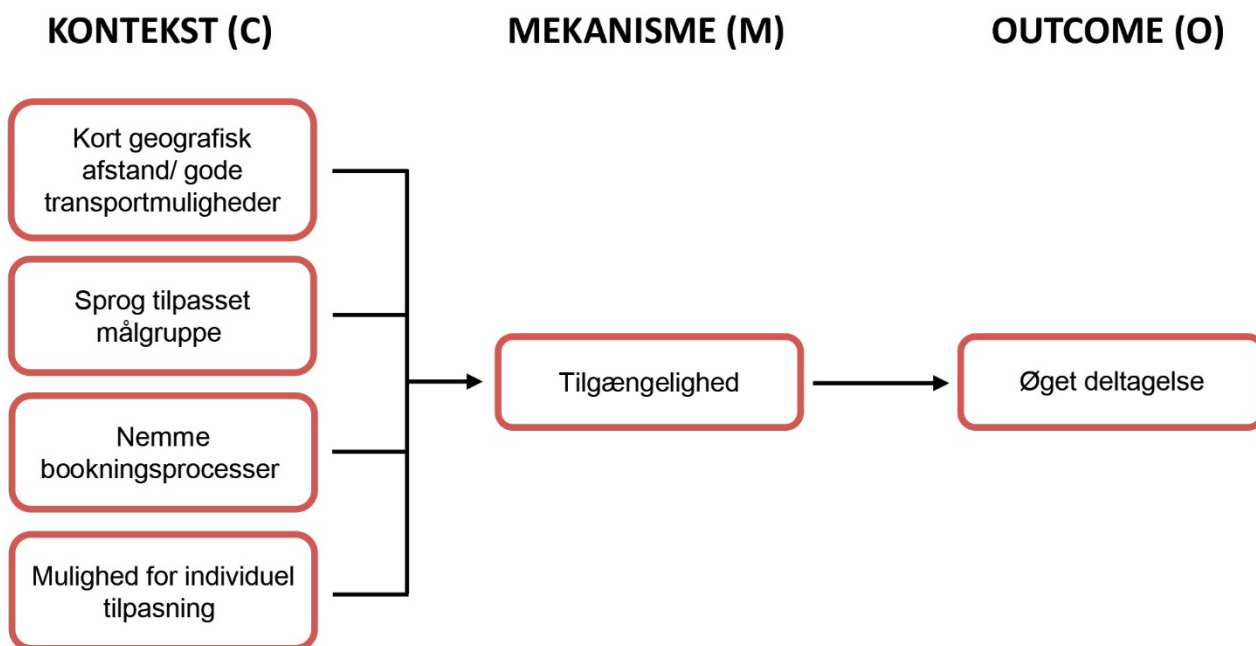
KONTEKST (C)

MEKANISME (M)

OUTCOME (O)

Kort geografisk afstand/ gode transportmuligheder

Sprog tilpasset målgruppe

Nemme bookningsprocesser

Mulighed for individuel tilpasning

Tilgængelighed

Øget deltagelse